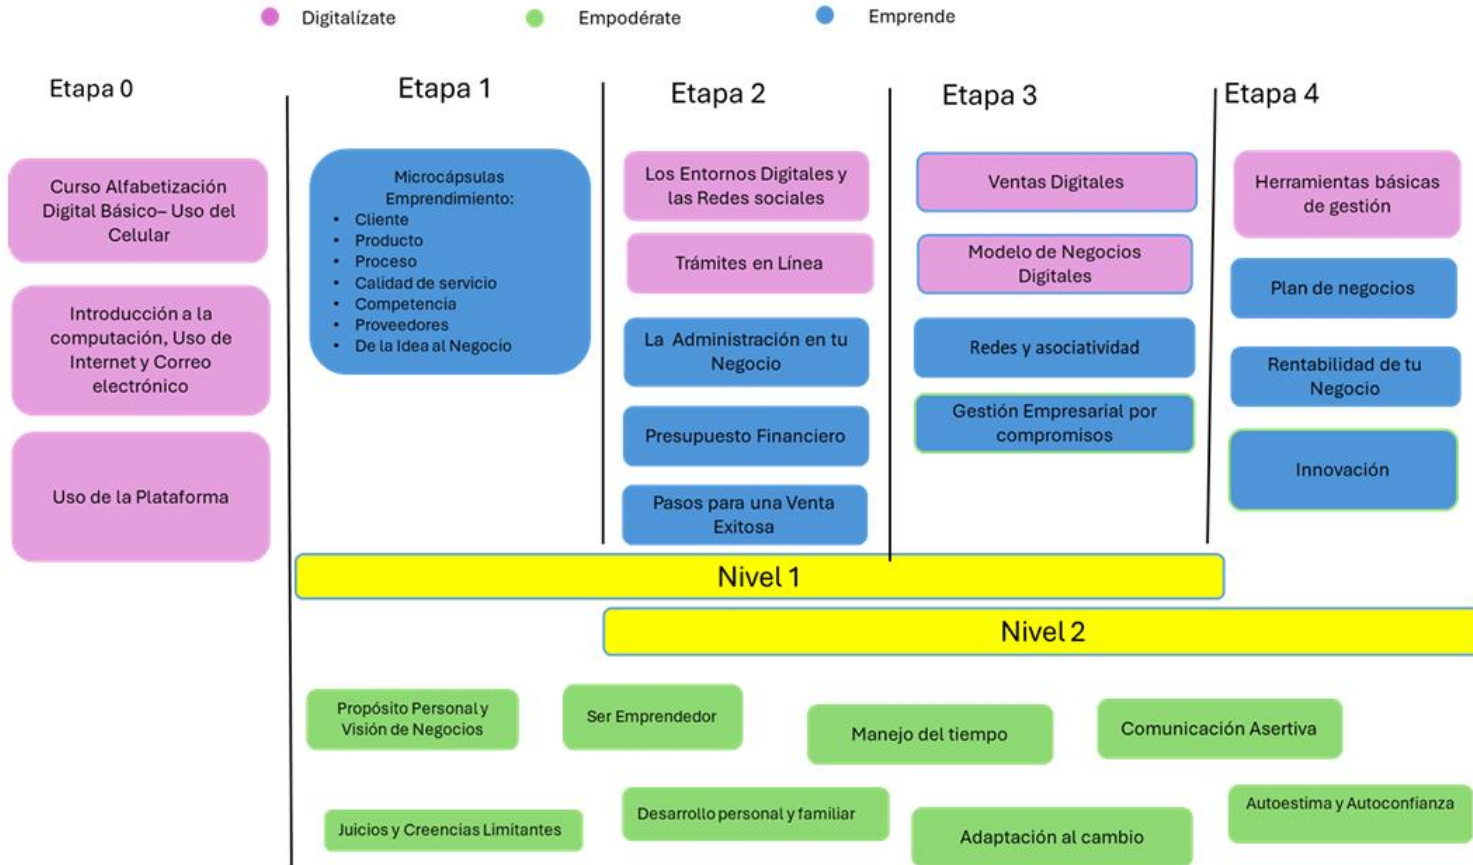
Digitalízate
Empodérate
Emprende

Etapa 0

Curso Alfabetización Digital Básico– Uso del Celular

Introducción a la computación, Uso de Internet y Correo electrónico

Uso de la Plataforma

Etapa 1

Microcápsulas Emprendimiento:
- Cliente
- Producto
- Proceso
- Calidad de servicio
- Competencia
- Proveedores
- De la Idea al Negocio

Etapa 2

Los Entornos Digitales y las Redes sociales

Trámites en Línea

La Administración en tu Negocio

Presupuesto Financiero

Pasos para una Venta Exitosa

Etapa 3

Ventas Digitales

Modelo de Negocios Digitales

Redes y asociatividad

Gestión Empresarial por compromisos

Etapa 4

Herramientas básicas de gestión

Plan de negocios

Rentabilidad de tu Negocio

Innovación

Nivel 1

Nivel 2

Propósito Personal y Visión de Negocios

Ser Emprendedor

Manejo del tiempo

Comunicación Asertiva

Juicios y Creencias Limitantes

Desarrollo personal y familiar

Adaptación al cambio

Autoestima y Autoconfianza